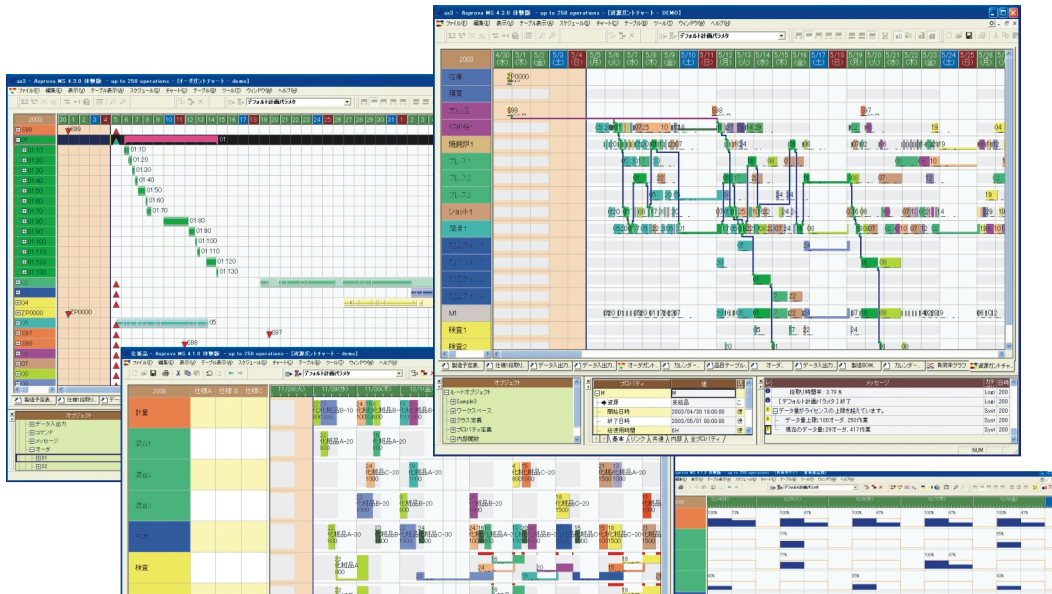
as3 - Asprova MS 4.3.0 体験版 - up to 250 operations - [波動ガントチャート - DEMO]

ファイル(F) 編集(E) 表示(V) テーブル表示(A) スケジュール(S) チャート(C) テーブル(B) ツール(T) ウィンドウ(W) ヘルプ(H)

デフォルト計画パラメタ

2003

4/30 5/1 5/2 5/3 5/4 5/5 5/6 5/7 5/8 5/9 5/10 5/11 5/12 5/13 5/14 5/15 5/16 5/17 5/18 5/19 5/20 5/21 5/22 5/23 5/24 5/25

在庫
ZP0000
検査
S99
焼鈍炉1
プレス1
プレス2
プレス3
ショット1
簡易1
M1
検査1
検査2

製造手配表 | 仕様(時間) | データ入出力 | データ出力 | オーダガント | カレンダー | 品目テーブル | オーダ | データ入出力 | 製造BOM | カレンダー | 負荷率グラフ | 波動ガントチャ

オブジェクト
ルートオブジェクト
Sample3
ワークスペース
クラス定義
プロパティ定義
内部関数

プロパティ | 値
M
波形 | 実績品
開始日時 | 2003/04/30 18:00:00
終了日時 | 2003/05/01 00:00:00
経過時間 | 6H

基本 | リンク | 共通 | 内部 | 全プロパティ

メッセージ
稼動時間率 3.19 %
[デフォルト計画パラメタ] 終了
データ量がライセンスの上限を超えています。
データ量上限:100オーダ、250作業
現在のデータ量:29オーダ、417作業

Logi 200
Logi 200
Syst 200
Syst 200
Syst 200

NUM

as3 - Asprova MS 4.3.0 体験版 - up to 250 operations - [オーダガントチャート - demo]

ファイル(F) 編集(E) 表示(V) テーブル表示(A) スケジュール(S) チャート(C) テーブル(B) ツール(T) ウィンドウ(W) ヘルプ(H)

デフォルト計画パラメタ

2003

30 1 2 3 4 5 6 7 8 9 10 11 12 13 14 15 16 17 18 19 20 21 22 23 24 25 26 27 28 29 30 31

S99
01
01.10
01.20
01.30
01.40
01.50
01.60
01.70
01.80
01.90
01.100
01.110
01.120
01.130
04
ZP0000
05
S97
S98

製造手配表 | 仕様(時間)

オブジェクト
データ入出力
ラウンド
メッセージ
オーダ
01
02

化粧品 - Asprova MS 4.1.0 体験版 - up to 250 operations - [波動ガントチャート - demo]

ファイル(F) 編集(E) 表示(V) テーブル表示(A) スケジュール(S) チャート(C) テーブル(B) ツール(T) ウィンドウ(W) ヘルプ(H)

2006 | 仕様A | 仕様B | 仕様C

計量
混合1
混合2
混合3
充填
検査

化粧品B-10
化粧品A-20
化粧品B-20
化粧品C-20
化粧品A-30
化粧品B-30
化粧品C-30

100%